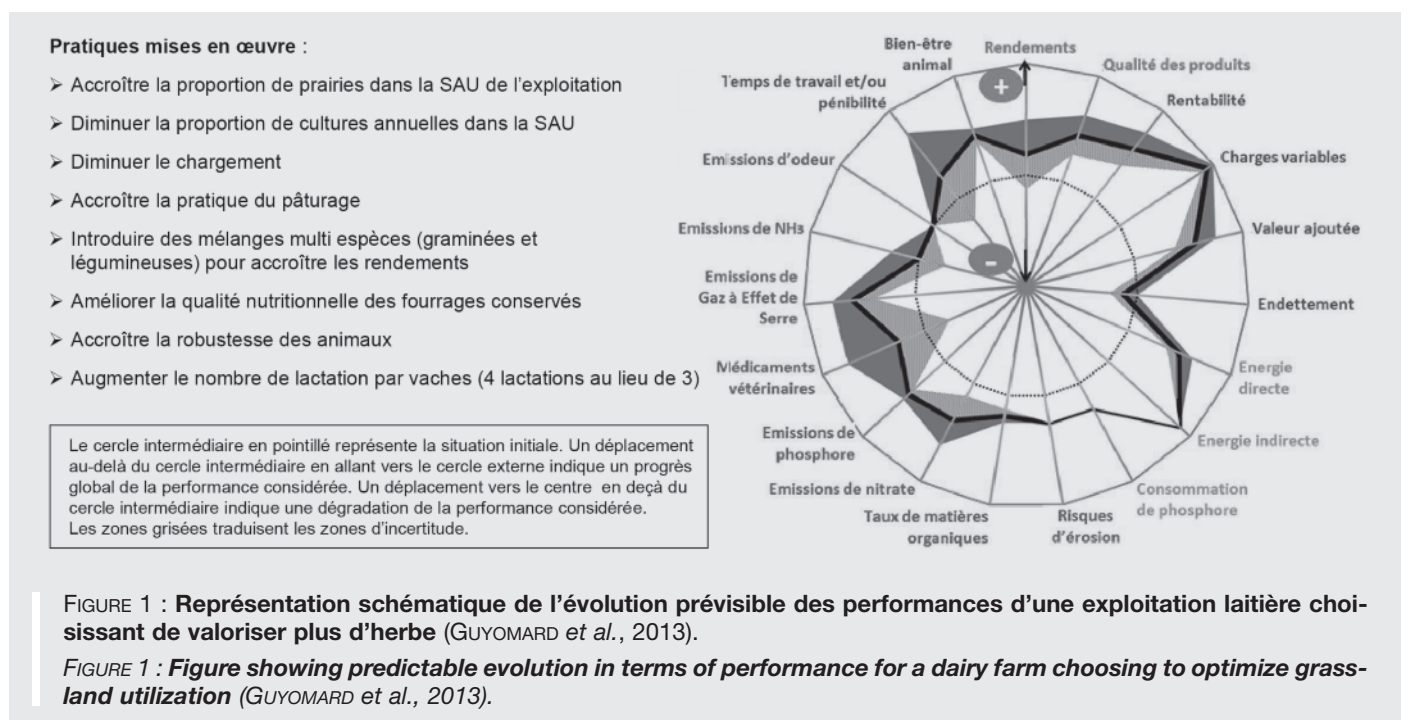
Pratiques mises en œuvre :

➢ Accroître la proportion de prairies dans la SAU de l'exploitation

➢ Diminuer la proportion de cultures annuelles dans la SAU

➢ Diminuer le chargement

➢ Accroître la pratique du pâturage

➢ Introduire des mélanges multi espèces (graminées et légumineuses) pour accroître les rendements

➢ Améliorer la qualité nutritionnelle des fourrages conservés

➢ Accroître la robustesse des animaux

➢ Augmenter le nombre de lactation par vaches (4 lactations au lieu de 3)

Le cercle intermédiaire en pointillé représente la situation initiale. Un déplacement au-delà du cercle intermédiaire en allant vers le cercle externe indique un progrès global de la performance considérée. Un déplacement vers le centre en deçà du cercle intermédiaire indique une dégradation de la performance considérée. Les zones grisées traduisent les zones d'incertitude.

Rendements
Qualité des produits
Rentabilité
Charges variables
Valeur ajoutée
Endettement
Energie directe
Energie indirecte
Consommation de phosphore
Risques d'érosion
Taux de matières organiques
Emissions de nitrate
Emissions de phosphore
Médicaments vétérinaires
Emissions de Gaz à Effet de Serre
Emissions de NH₃
Emissions d'odeur
Temps de travail et/ou pénibilité
Bien-être animal
+
-

FIGURE 1 : Représentation schématique de l'évolution prévisible des performances d'une exploitation laitière choisissant de valoriser plus d'herbe (GUYOMARD et al., 2013).

FIGURE 1 : Figure showing predictable evolution in terms of performance for a dairy farm choosing to optimize grassland utilization (GUYOMARD et al., 2013).